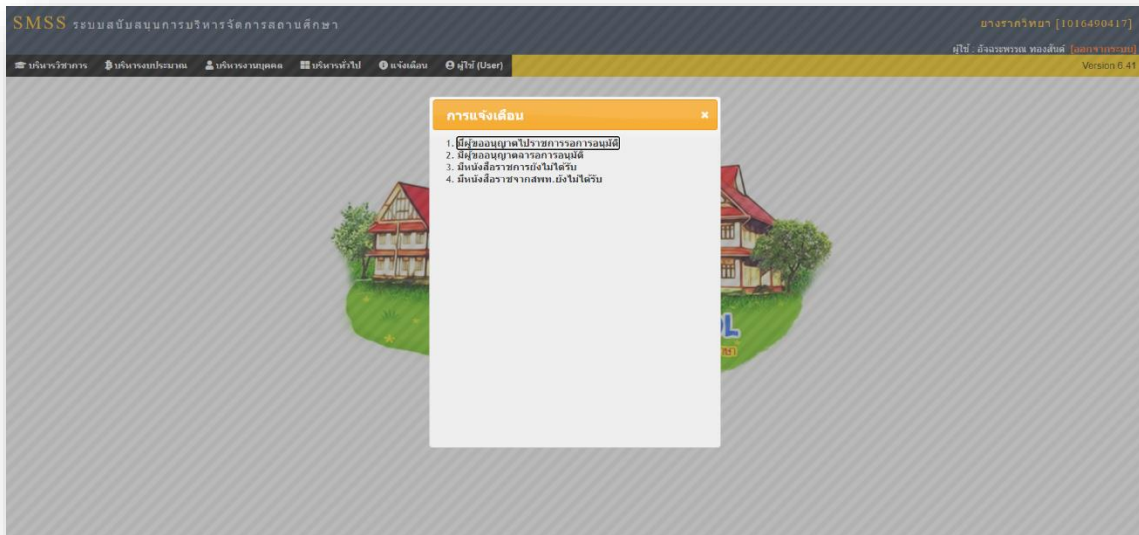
SMSS ระบบสนับสนุนการบริหารจัดการสถานศึกษา

ยางรากวิทยา [1016490417]

ผู้ใช้ : อัจฉระพรรณ ทองสินต์ [ออกจากระบบ]

บริหารวิชาการ บริหารงบประมาณ บริหารงานบุคคล บริหารทั่วไป แจ้งเตือน ผู้ใช้ (User)

Version 6.41

การแจ้งเตือน

×

1. มีผู้ขออนุญาตไปราชการรอการอนุมัติ
2. มีผู้ขออนุญาตลารอการอนุมัติ
3. มีหนังสือราชการยังไม่ได้รับ
4. มีหนังสือราชการจากสพท.ยังไม่ได้รับ